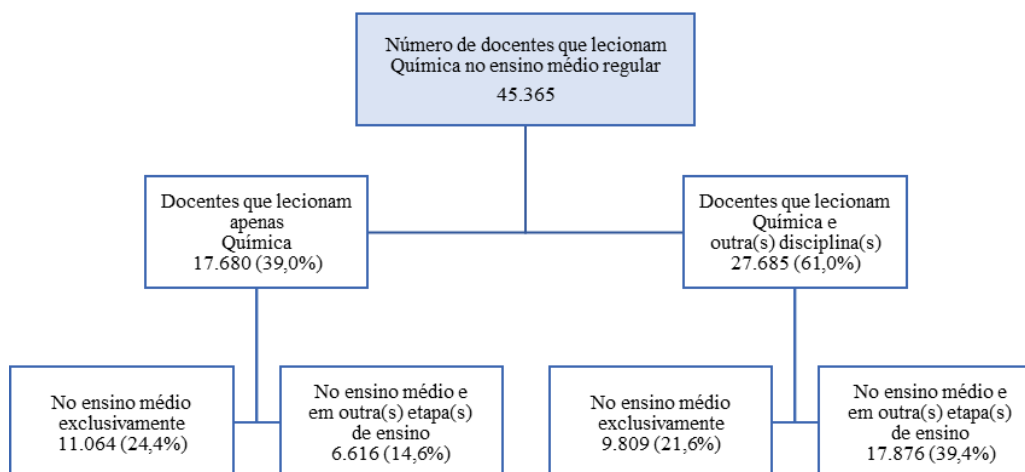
Número de docentes que lecionam Química no ensino médio regular
45.365

Docentes que lecionam apenas Química
17.680 (39,0%)

Docentes que lecionam Química e outra(s) disciplina(s)
27.685 (61,0%)

No ensino médio exclusivamente
11.064 (24,4%)

No ensino médio e em outra(s) etapa(s) de ensino
6.616 (14,6%)

No ensino médio exclusivamente
9.809 (21,6%)

No ensino médio e em outra(s) etapa(s) de ensino
17.876 (39,4%)